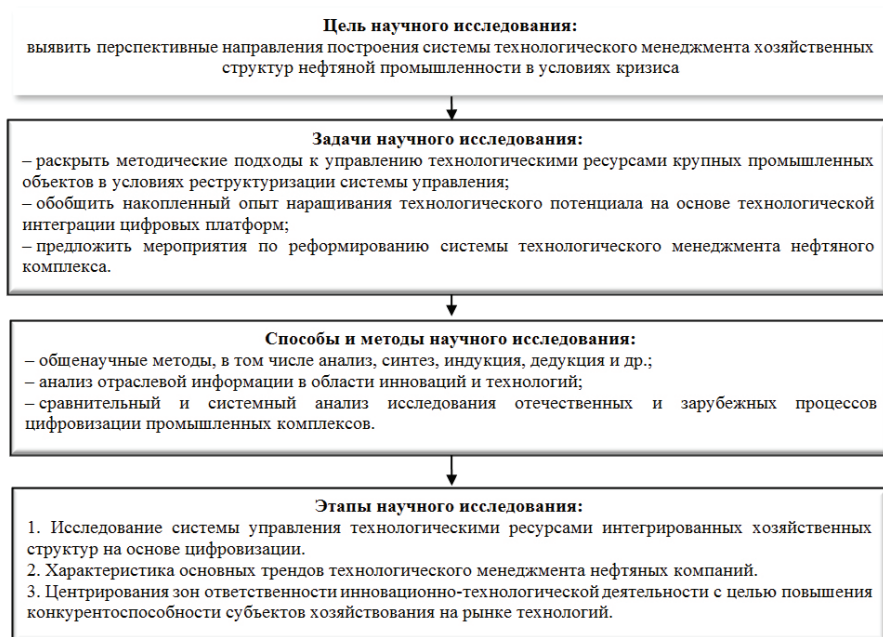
**Цель научного исследования:**
выявить перспективные направления построения системы технологического менеджмента хозяйственных структур нефтяной промышленности в условиях кризиса

**Задачи научного исследования:**
– раскрыть методические подходы к управлению технологическими ресурсами крупных промышленных объектов в условиях реструктуризации системы управления;
– обобщить накопленный опыт наращивания технологического потенциала на основе технологической интеграции цифровых платформ;
– предложить мероприятия по реформированию системы технологического менеджмента нефтяного комплекса.

**Способы и методы научного исследования:**
– общенаучные методы, в том числе анализ, синтез, индукция, дедукция и др.;
– анализ отраслевой информации в области инноваций и технологий;
– сравнительный и системный анализ исследования отечественных и зарубежных процессов цифровизации промышленных комплексов.

**Этапы научного исследования:**
1. Исследование системы управления технологическими ресурсами интегрированных хозяйственных структур на основе цифровизации.
2. Характеристика основных трендов технологического менеджмента нефтяных компаний.
3. Центрирования зон ответственности инновационно-технологической деятельности с целью повышения конкурентоспособности субъектов хозяйствования на рынке технологий.